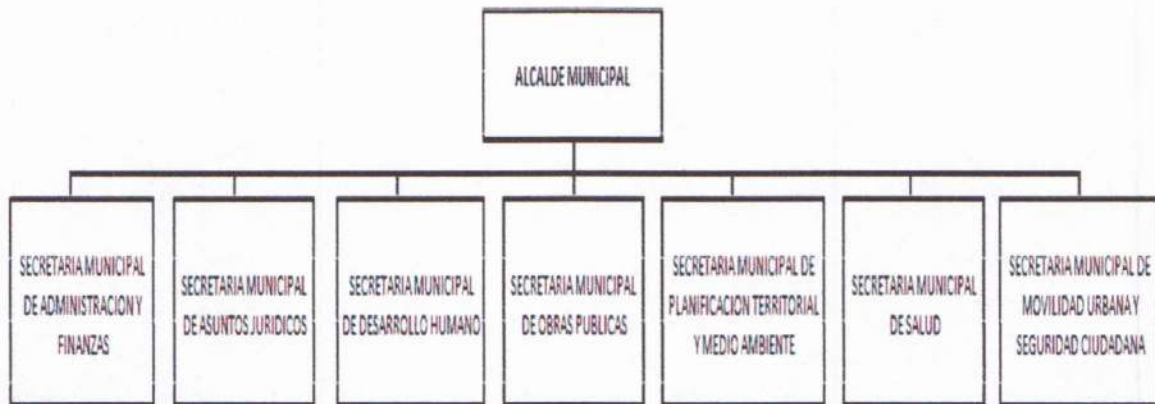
ALCALDE MUNICIPAL

SECRETARIA MUNICIPAL DE ADMINISTRACION Y FINANZAS

SECRETARIA MUNICIPAL DE ASUNTOS JURIDICOS

SECRETARIA MUNICIPAL DE DESARROLLO HUMANO

SECRETARIA MUNICIPAL DE OBRAS PUBLICAS

SECRETARIA MUNICIPAL DE PLANIFICACION TERRITORIAL Y MEDIO AMBIENTE

SECRETARIA MUNICIPAL DE SALUD

SECRETARIA MUNICIPAL DE MOVILIDAD URBANA Y SEGURIDAD CIUDADANA